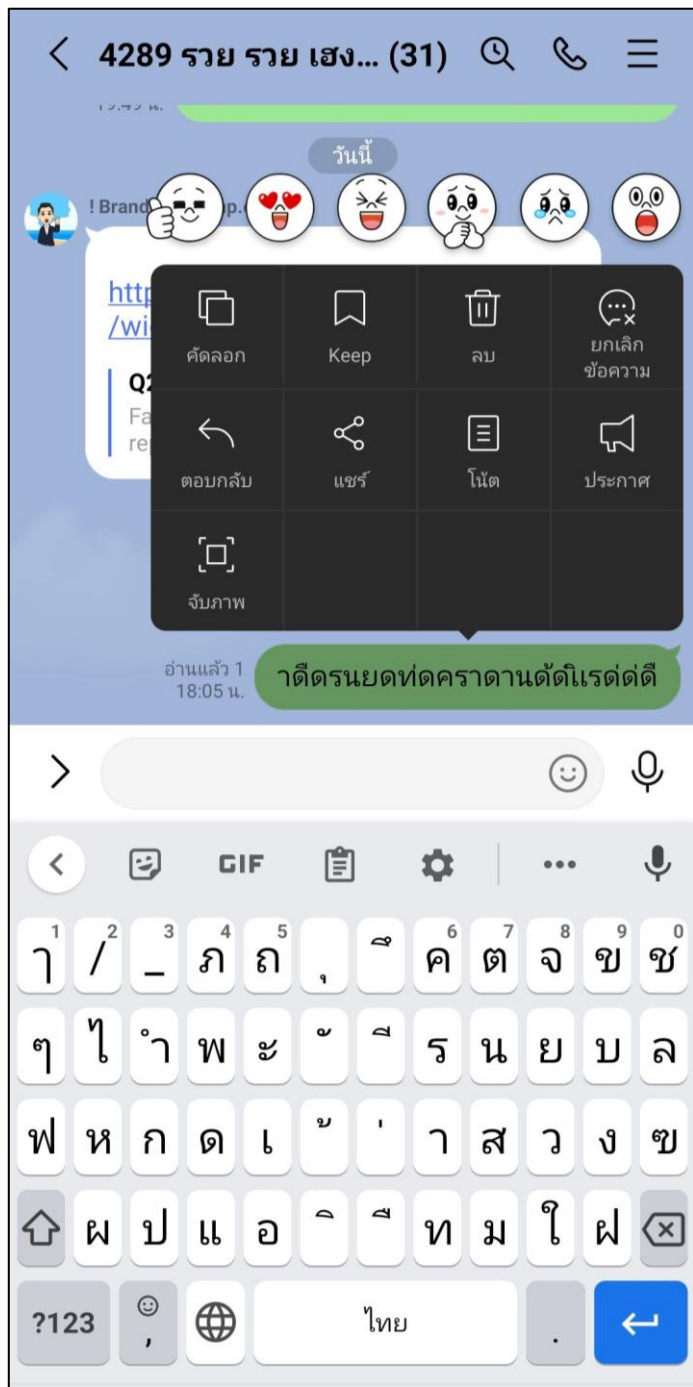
< 4289 รวย รวย เฮง... (31)

วันนี้

! Brand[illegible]p.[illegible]

http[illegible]
/wi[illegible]

Q2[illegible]
Fa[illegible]
re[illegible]

คัดลอก
Keep
ลบ
ยกเลิก ข้อความ
ตอบกลับ
แชร์
โน้ต
ประกาศ
จับภาพ

อ่านแล้ว 1
18:05 น.
าดีดรนยดท่ดคราดานด้ดิเรด่ด่ดี

>

GIF

ๅ / _ ภ ถ ุ ึ ค ต จ ข ช
1 2 3 4 5 6 7 8 9 0
ๆ ไ ำ พ ะ ั ี ร น ย บ ล
ฟ ห ก ด เ ้ ่ า ส ว ง ฃ
ผ ป แ อ ิ ื ท ม ใ ฝ
?123 , ไทย .